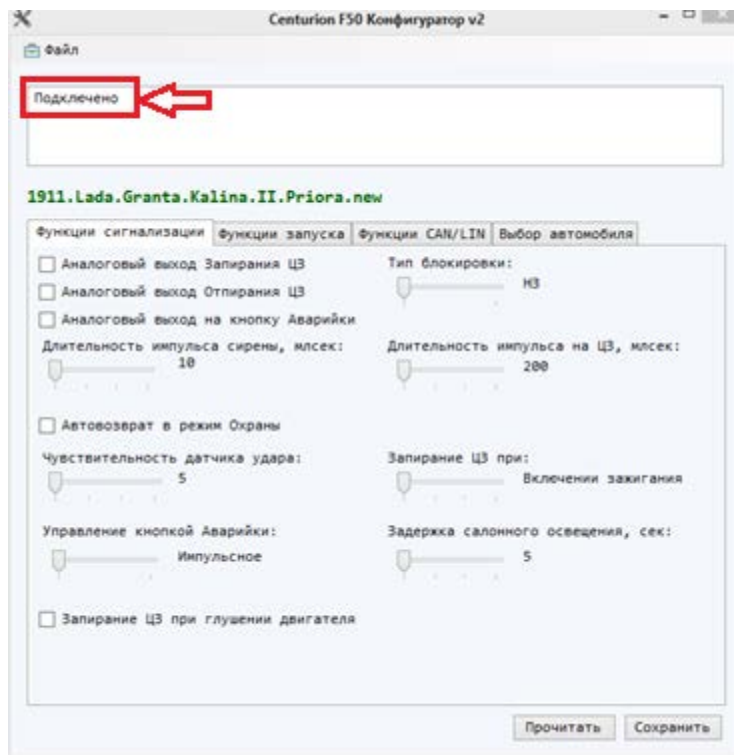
Centurion F50 Конфигуратор v2

Файл

Подключено

1911.Lada.Granta.Kalina.II.Priora.new

Функции сигнализации | Функции запуска | Функции CAN/LIN | Выбор автомобиля

Аналоговый выход Запирания ЦЗ

Аналоговый выход Отпирания ЦЗ

Аналоговый выход на кнопку Аварийки

Тип блокировки:

НЗ

Длительность импульса сирены, млсек:

10

Длительность импульса на ЦЗ, млсек:

200

Автовозврат в режим Охраны

Чувствительность датчика удара:

5

Запирание ЦЗ при:

Включении зажигания

Управление кнопкой Аварийки:

Импульсное

Задержка салонного освещения, сек:

5

Запирание ЦЗ при глушении двигателя

Прочитать | Сохранить